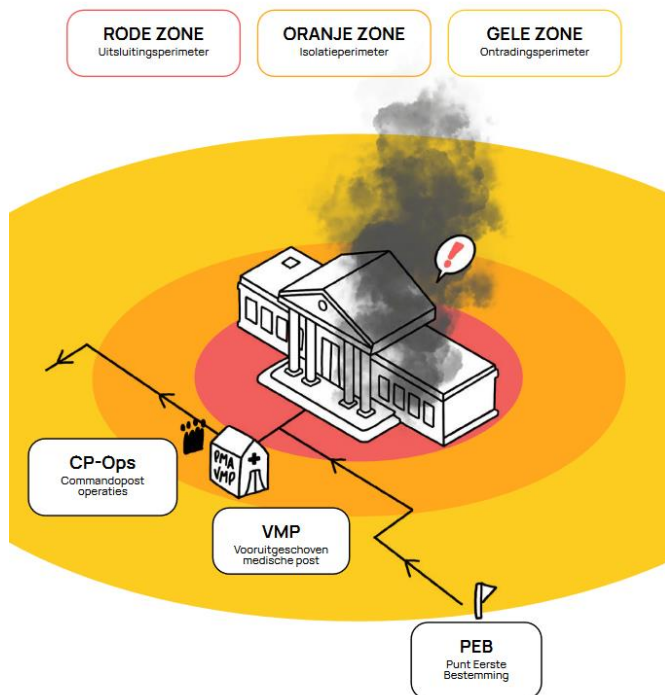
RODE ZONE
Uitsluitingsperimeter

ORANJE ZONE
Isolatieperimeter

GELE ZONE
Ontradingsperimeter

!

PMA
VMP

CP-Ops
Commandopost operaties

VMP
Vooruitgeschoven medische post

PEB
Punt Eerste Bestemming